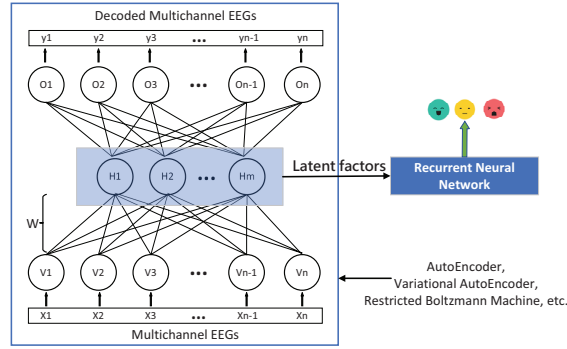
Decoded Multichannel EEGs

y1 y2 y3 ... yn-1 yn

O1 O2 O3 ... On-1 On

H1 H2 ... Hm

Latent factors

Recurrent Neural Network

W

V1 V2 V3 ... Vn-1 Vn

X1 X2 X3 ... Xn-1 Xn

Multichannel EEGs

AutoEncoder, Variational AutoEncoder, Restricted Boltzmann Machine, etc.